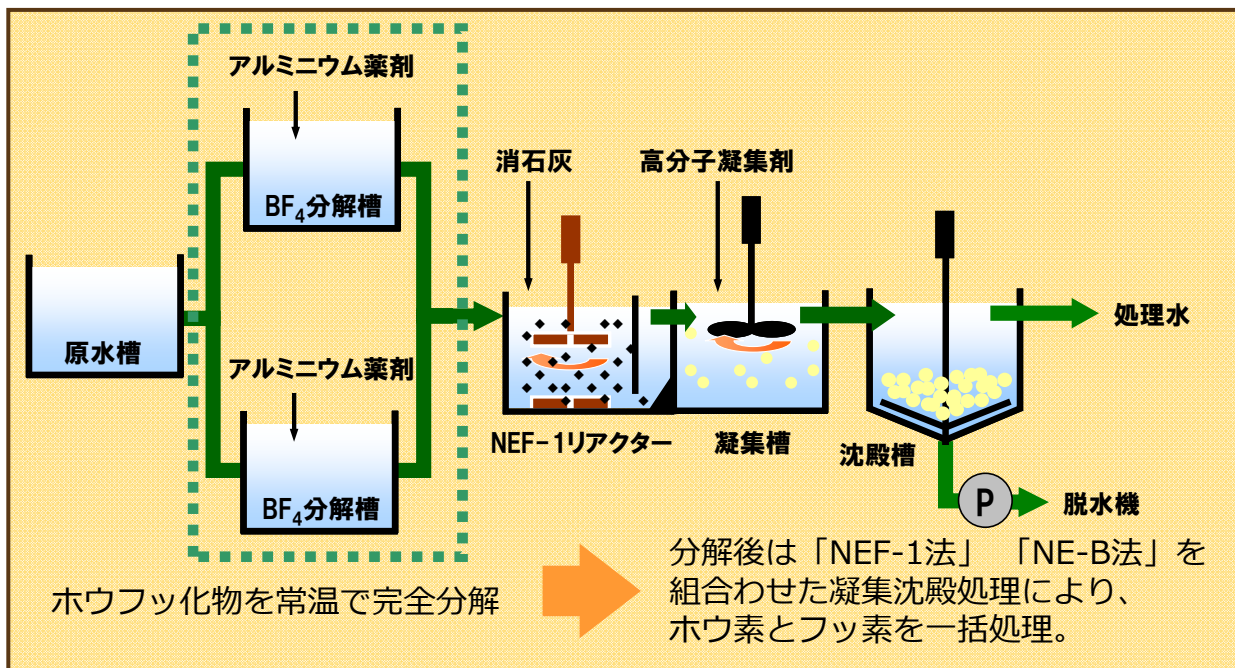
アルミニウム薬剤

$BF_4$分解槽

原水槽

アルミニウム薬剤

$BF_4$分解槽

消石灰

高分子凝集剤

NEF－1リアクター

凝集槽

沈殿槽

処理水

P

脱水機

ホウフッ化物を常温で完全分解

分解後は「NEF-1法」「NE-B法」を組合わせた凝集沈殿処理により、ホウ素とフッ素を一括処理。